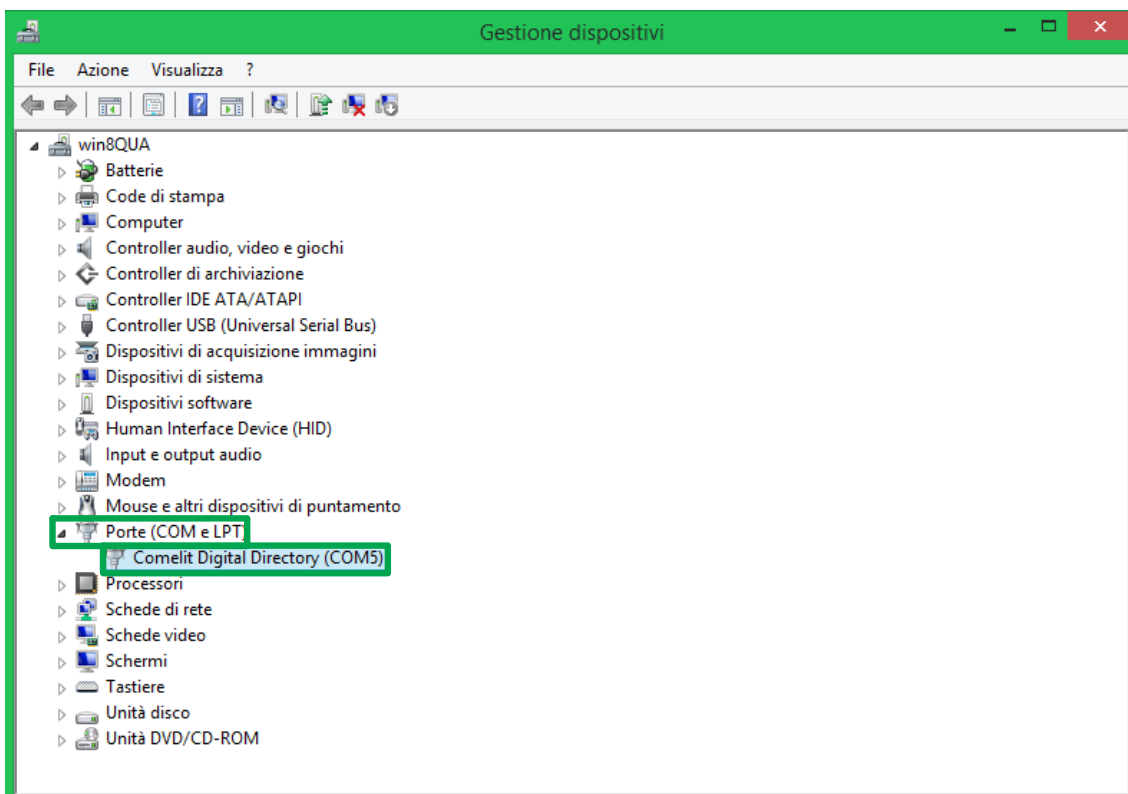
Gestione dispositivi

File Azione Visualizza ?

win8QUA
Batterie
Code di stampa
Computer
Controller audio, video e giochi
Controller di archiviazione
Controller IDE ATA/ATAPI
Controller USB (Universal Serial Bus)
Dispositivi di acquisizione immagini
Dispositivi di sistema
Dispositivi software
Human Interface Device (HID)
Input e output audio
Modem
Mouse e altri dispositivi di puntamento
Porte (COM e LPT)
Comelit Digital Directory (COM5)
Processori
Schede di rete
Schede video
Schermi
Tastiere
Unità disco
Unità DVD/CD-ROM